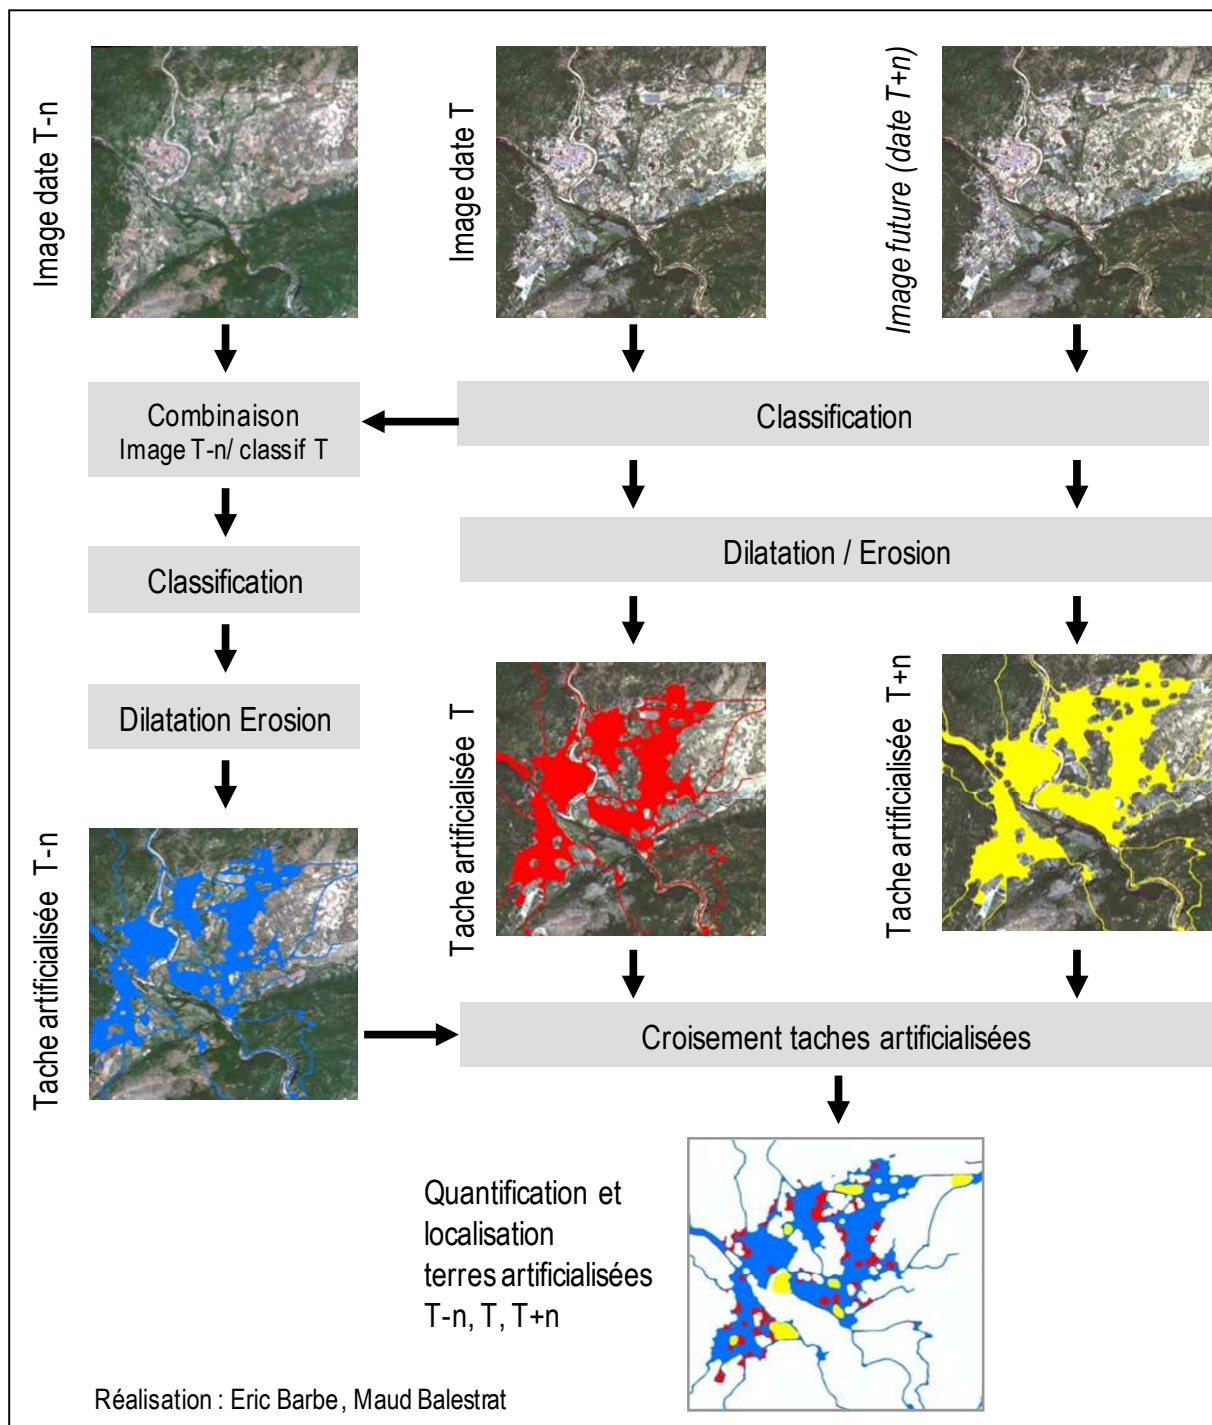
Image date T-n

Image date T

Image future (date T+n)

Combinaison
Image T-n/ classif T

Classification

Classification

Dilatation / Erosion

Dilatation Erosion

Tache artificialisée T

Tache artificialisée T+n

Tache artificialisée T-n

Croisement taches artificialisées

Quantification et localisation terres artificialisées T-n, T, T+n

Réalisation : Eric Barbe, Maud Balestrat